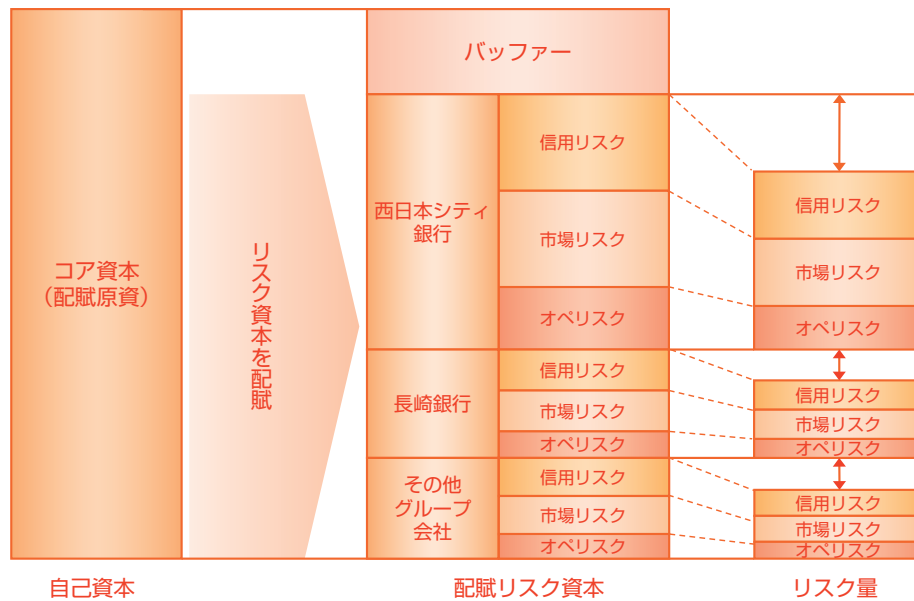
コア資本
（配賦原資）

リスク資本を配賦

バッファー

西日本シティ銀行

信用リスク

市場リスク

オペリスク

長崎銀行

信用リスク

市場リスク

オペリスク

その他グループ会社

信用リスク

市場リスク

オペリスク

信用リスク

市場リスク

オペリスク

信用リスク

市場リスク

オペリスク

信用リスク

市場リスク

オペリスク

自己資本

配賦リスク資本

リスク量